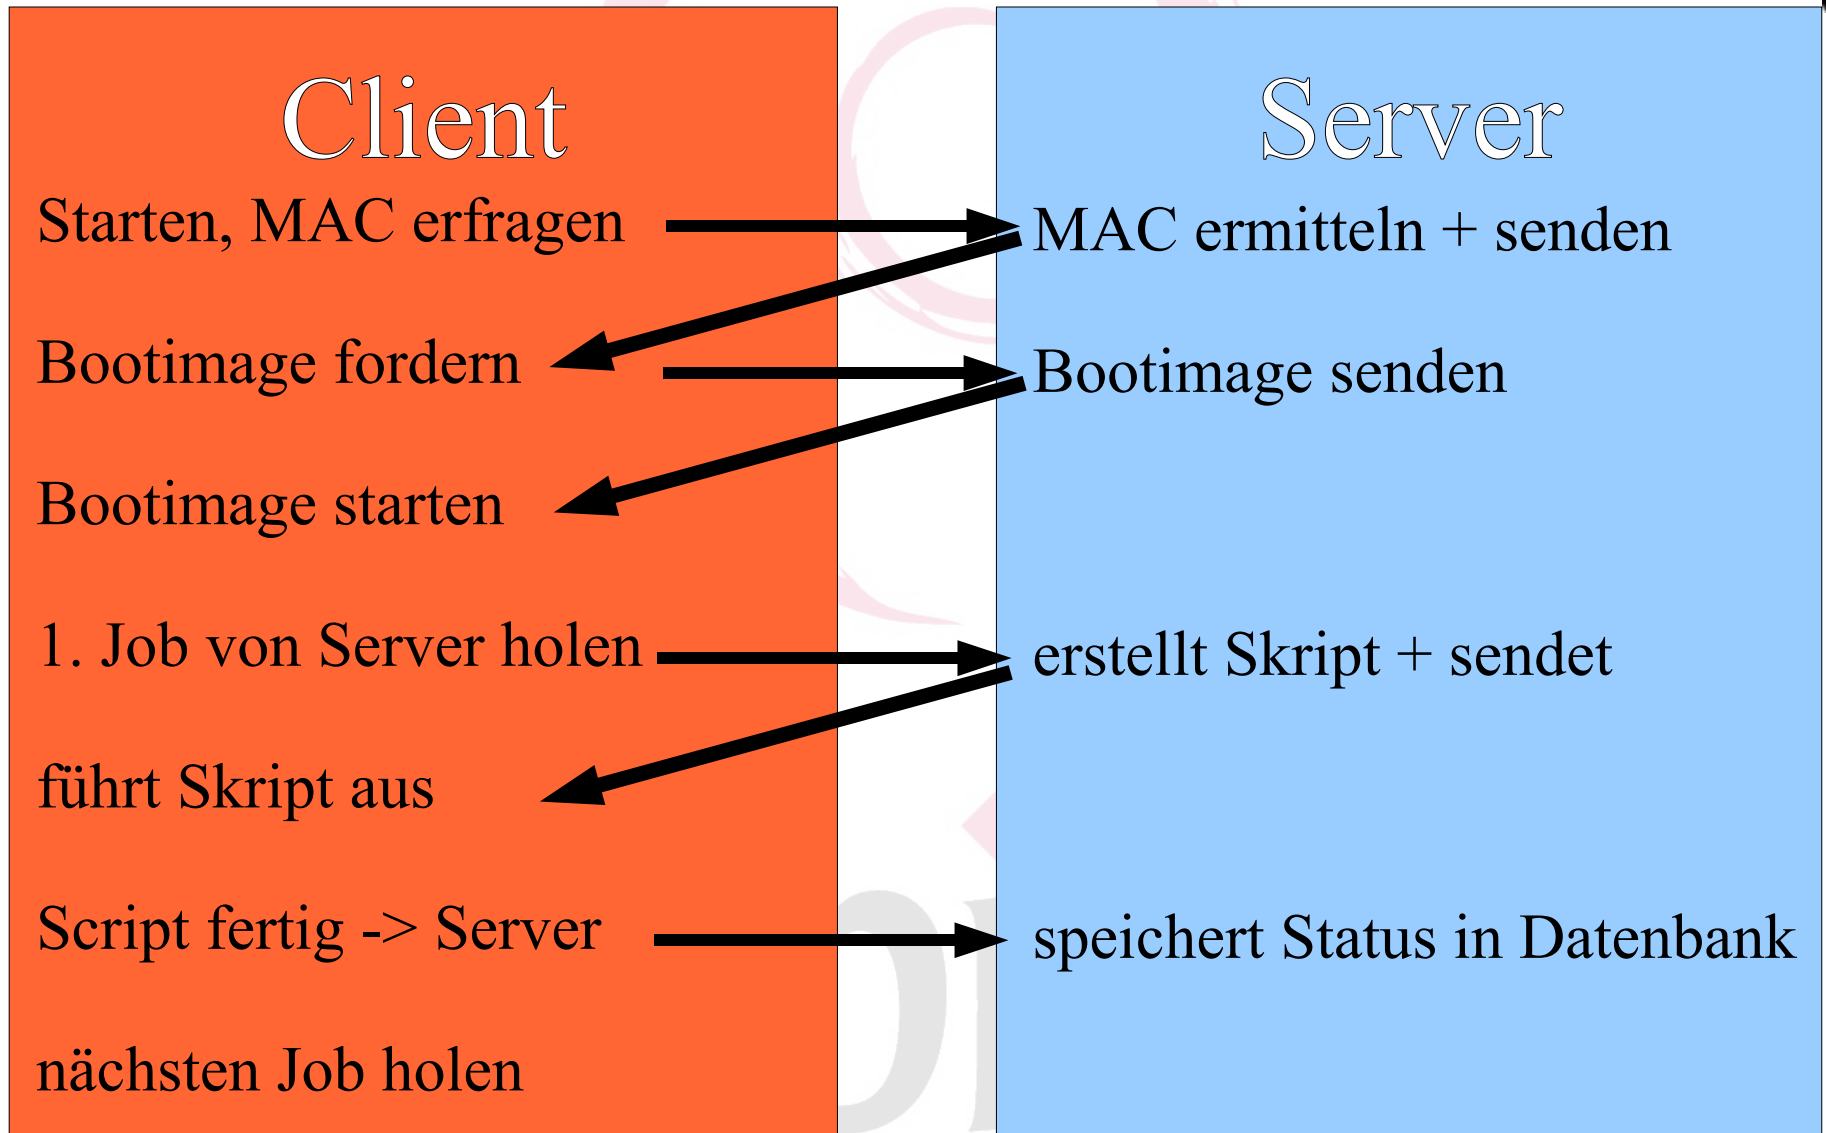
Client

Starten, MAC erfragen

Bootimage fordern

Bootimage starten

1. Job von Server holen

führt Skript aus

Script fertig -> Server

nächsten Job holen

Server

MAC ermitteln + senden

Bootimage senden

erstellt Skript + sendet

speichert Status in Datenbank